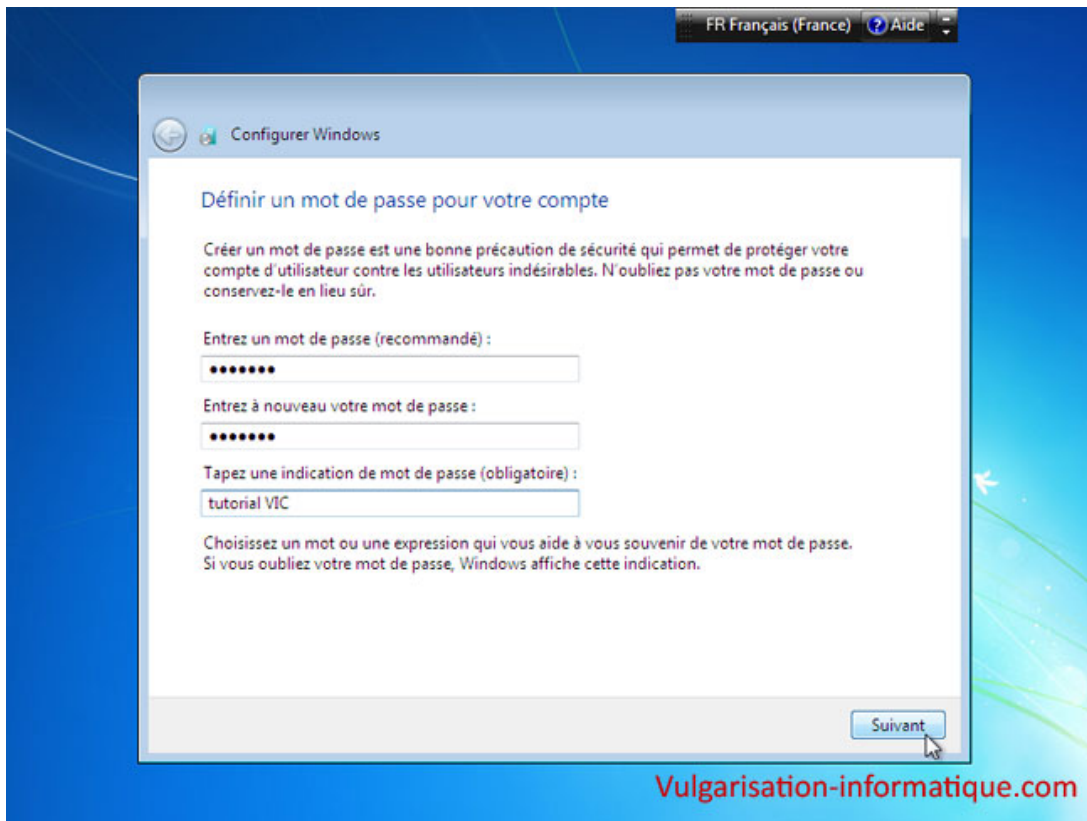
FR Français (France) Aide

Configurer Windows

Définir un mot de passe pour votre compte

Créer un mot de passe est une bonne précaution de sécurité qui permet de protéger votre compte d'utilisateur contre les utilisateurs indésirables. N'oubliez pas votre mot de passe ou conservez-le en lieu sûr.

Entrez un mot de passe (recommandé) :

•••••••

Entrez à nouveau votre mot de passe :

•••••••

Tapez une indication de mot de passe (obligatoire) :

tutorial VIC

Choisissez un mot ou une expression qui vous aide à vous souvenir de votre mot de passe. Si vous oubliez votre mot de passe, Windows affiche cette indication.

Suivant

Vulgarisation-informatique.com